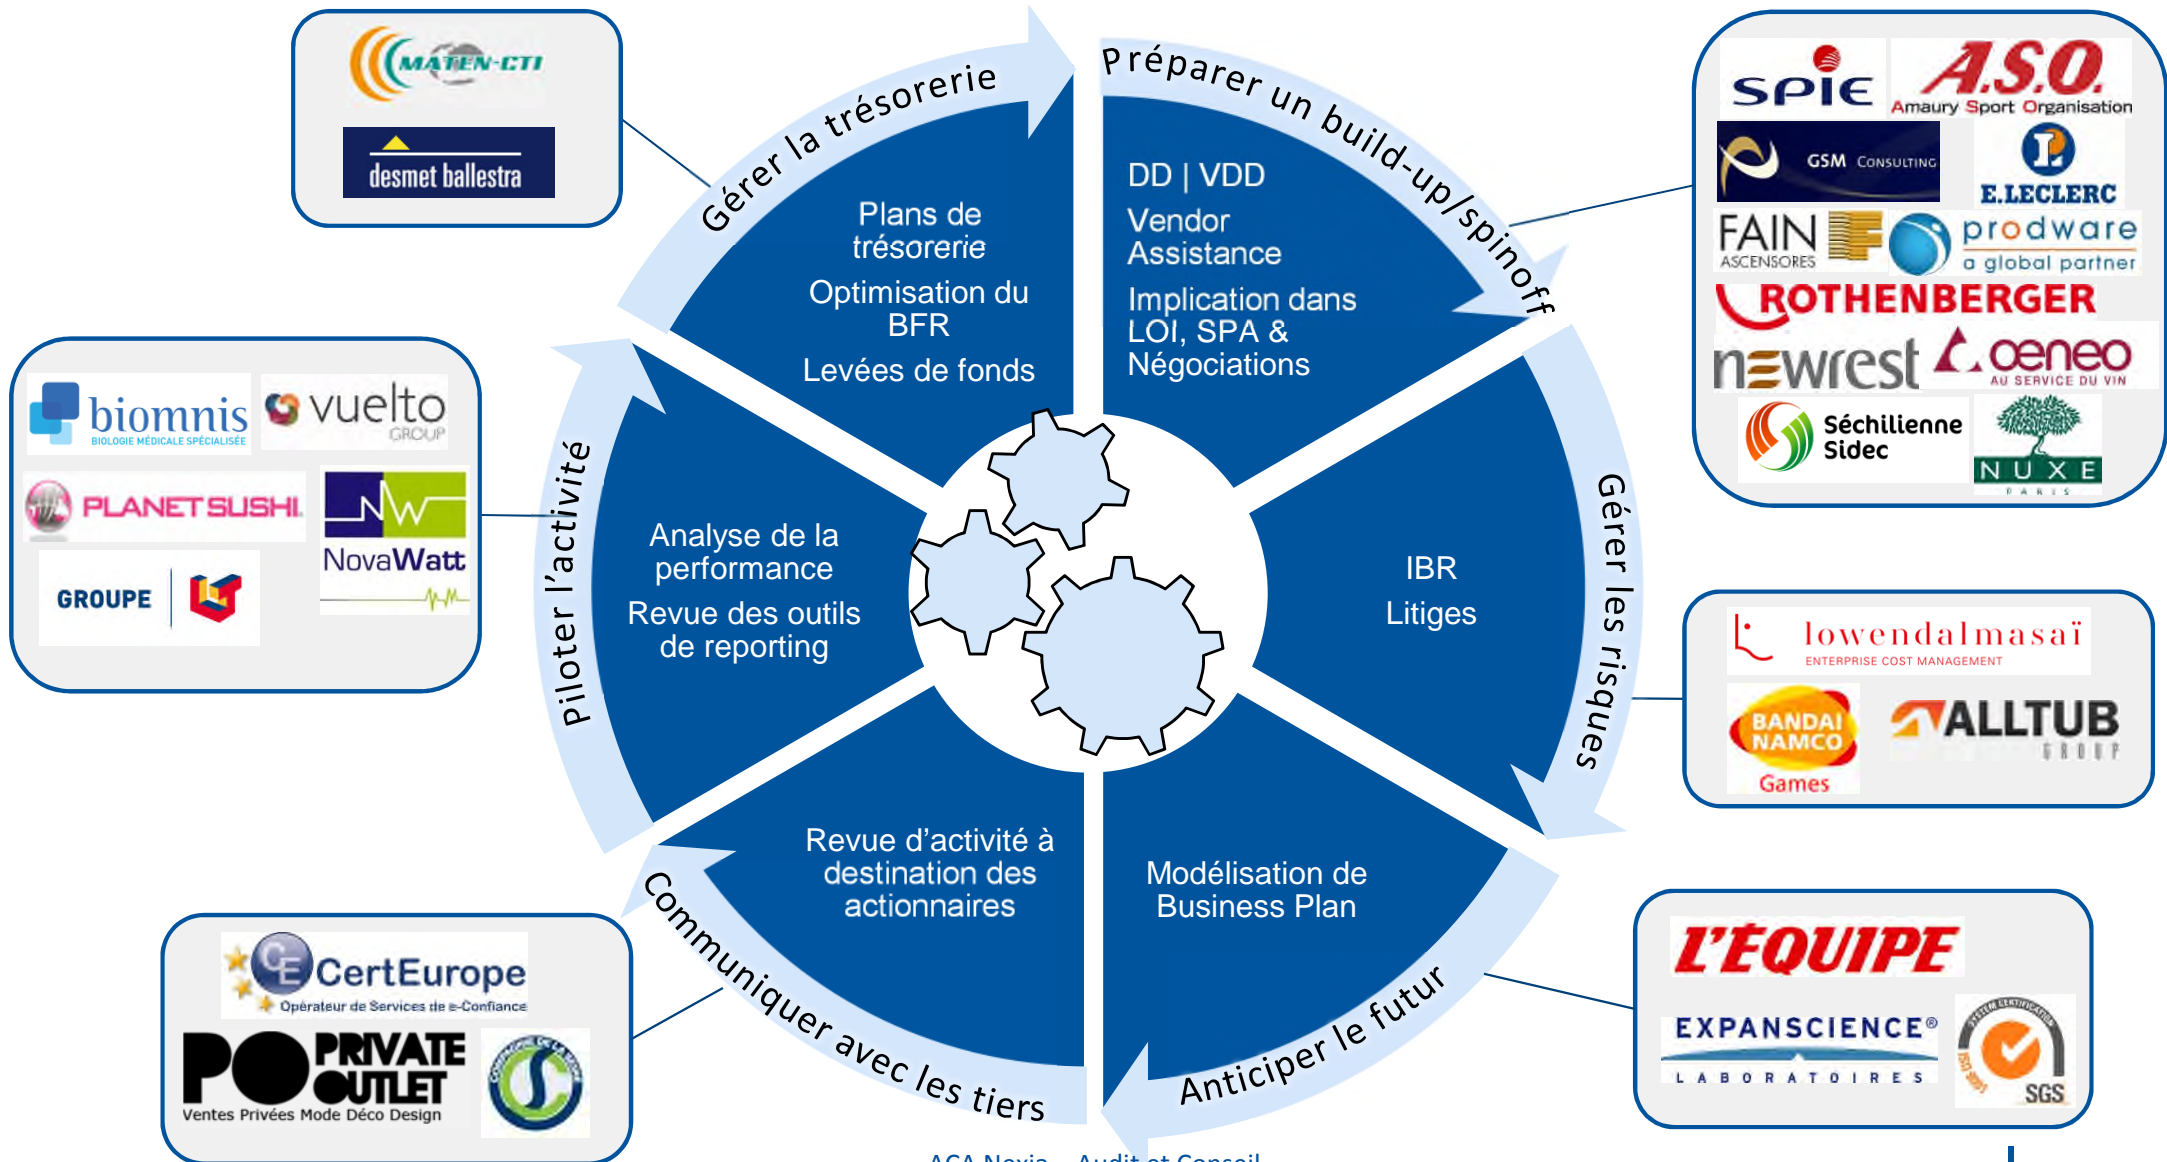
MATEN-CTI

desmet ballestra

Gérer la trésorerie

Plans de trésorerie

Optimisation du BFR

Levées de fonds

Préparer un build-up/spinoff

DD | VDD

Vendor Assistance

Implication dans LOI, SPA & Négociations

SPIE

A.S.O. Amaury Sport Organisation

GSM CONSULTING

E.LECLERC

FAIN ASCENSORES

prodware a global partner

ROTHENBERGER

newrest

oeneo AU SERVICE DU VIN

Séchilienne Sidec

NUXE PARIS

biomnis BIOLOGIE MÉDICALE SPÉCIALISÉE

vuelto GROUP

PLANET SUSHI

NovaWatt

GROUPE

Piloter l'activité

Analyse de la performance

Revue des outils de reporting

IBR

Litiges

Gérer les risques

lowendalmasaï ENTERPRISE COST MANAGEMENT

BANDAI NAMCO Games

ALLTUB GROUP

Revue d'activité à destination des actionnaires

Communiquer avec les tiers

Modélisation de Business Plan

Anticiper le futur

CertEurope Opérateur de Services de e-Confiance

PRIVATE OUTLET Ventes Privées Mode Déco Design

L'EQUIPE

EXPANSCIENCE® LABORATOIRES

SGS

ACA Nexia – Audit et Conseil